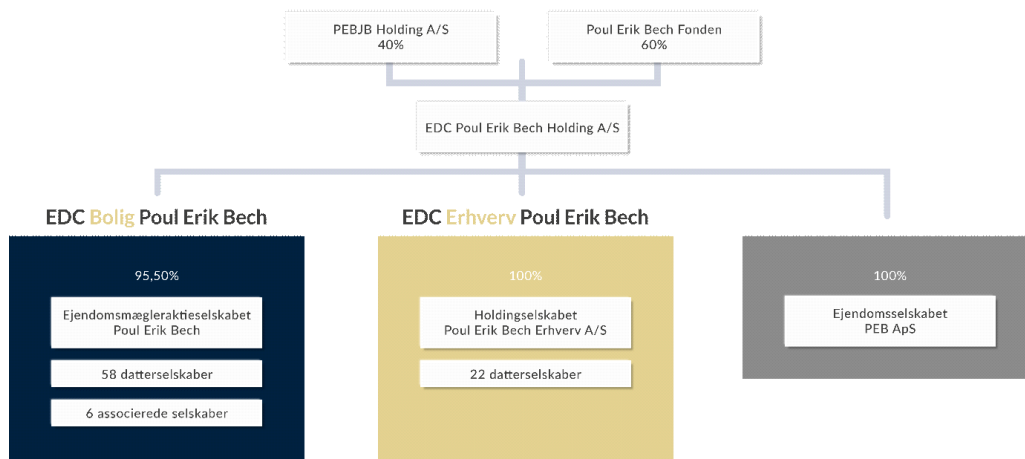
PEBJB Holding A/S
40%

Poul Erik Bech Fonden
60%

EDC Poul Erik Bech Holding A/S

EDC Bolig Poul Erik Bech

95,50%

Ejendomsmægleraktieselskabet Poul Erik Bech

58 datterselskaber

6 associerede selskaber

EDC Erhverv Poul Erik Bech

100%

Holdingselskabet Poul Erik Bech Erhverv A/S

22 datterselskaber

100%

Ejendomsselskabet PEB ApS